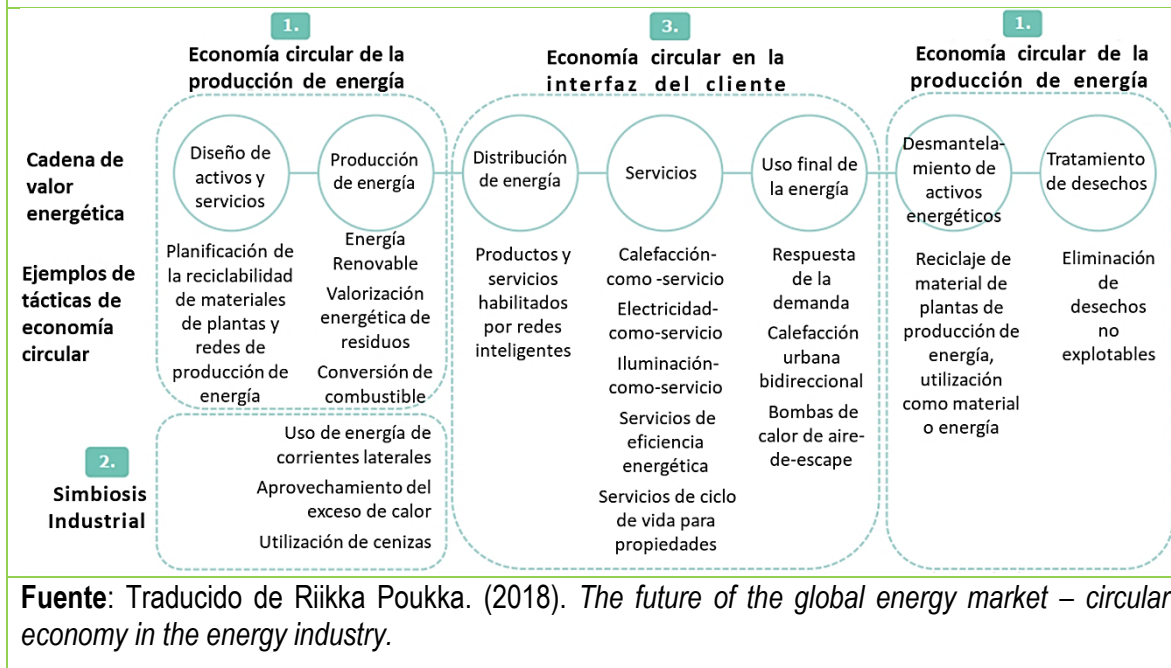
1.
Economía circular de la producción de energía

3.
Economía circular en la interfaz del cliente

1.
Economía circular de la producción de energía

Cadena de valor energética

Diseño de activos y servicios

Producción de energía

Distribución de energía

Servicios

Uso final de la energía

Desmantelamiento de activos energéticos

Tratamiento de desechos

Ejemplos de tácticas de economía circular

Planificación de la reciclabilidad de materiales de plantas y redes de producción de energía

Energía Renovable

Valorización energética de residuos

Conversión de combustible

Productos y servicios habilitados por redes inteligentes

Calefacción-como -servicio

Electricidad-como-servicio

Iluminación-como-servicio

Servicios de eficiencia energética

Servicios de ciclo de vida para propiedades

Respuesta de la demanda

Calefacción urbana bidireccional

Bombas de calor de aire-de-escape

Reciclaje de material de plantas de producción de energía, utilización como material o energía

Eliminación de desechos no explotables

2.
Simbiosis Industrial

Uso de energía de corrientes laterales

Aprovechamiento del exceso de calor

Utilización de cenizas

**Fuente**: Traducido de Riikka Poukka. (2018). *The future of the global energy market – circular economy in the energy industry.*